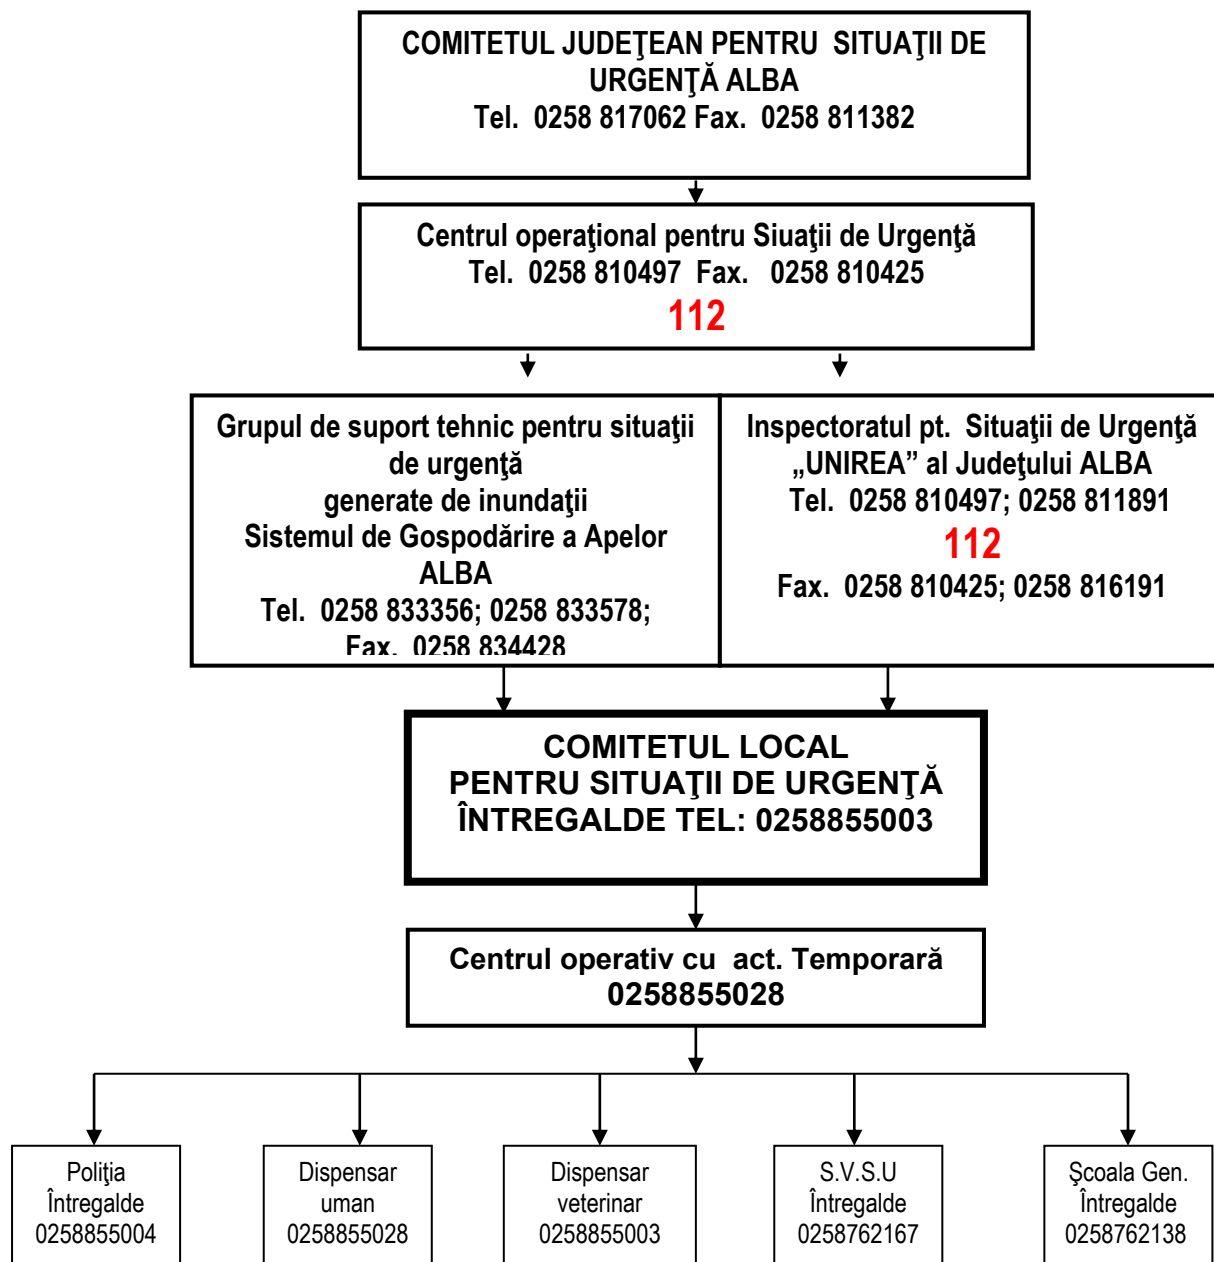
COMITETUL JUDEŢEAN PENTRU SITUAŢII DE URGENŢĂ ALBA
Tel. 0258 817062 Fax. 0258 811382

Centrul operaţional pentru Siuaţii de Urgenţă
Tel. 0258 810497 Fax. 0258 810425
112

Grupul de suport tehnic pentru situaţii de urgenţă
generate de inundaţii
Sistemul de Gospodărire a Apelor ALBA
Tel. 0258 833356; 0258 833578;
Fax. 0258 834428

Inspectoratul pt. Situaţii de Urgenţă „UNIREA" al Judeţului ALBA
Tel. 0258 810497; 0258 811891
112
Fax. 0258 810425; 0258 816191

COMITETUL LOCAL
PENTRU SITUAŢII DE URGENŢĂ
ÎNTREGALDE TEL: 0258855003

Centrul operativ cu act. Temporară
0258855028

Poliţia
Întregalde
0258855004

Dispensar
uman
0258855028

Dispensar
veterinar
0258855003

S.V.S.U
Întregalde
0258762167

Şcoala Gen.
Întregalde
0258762138